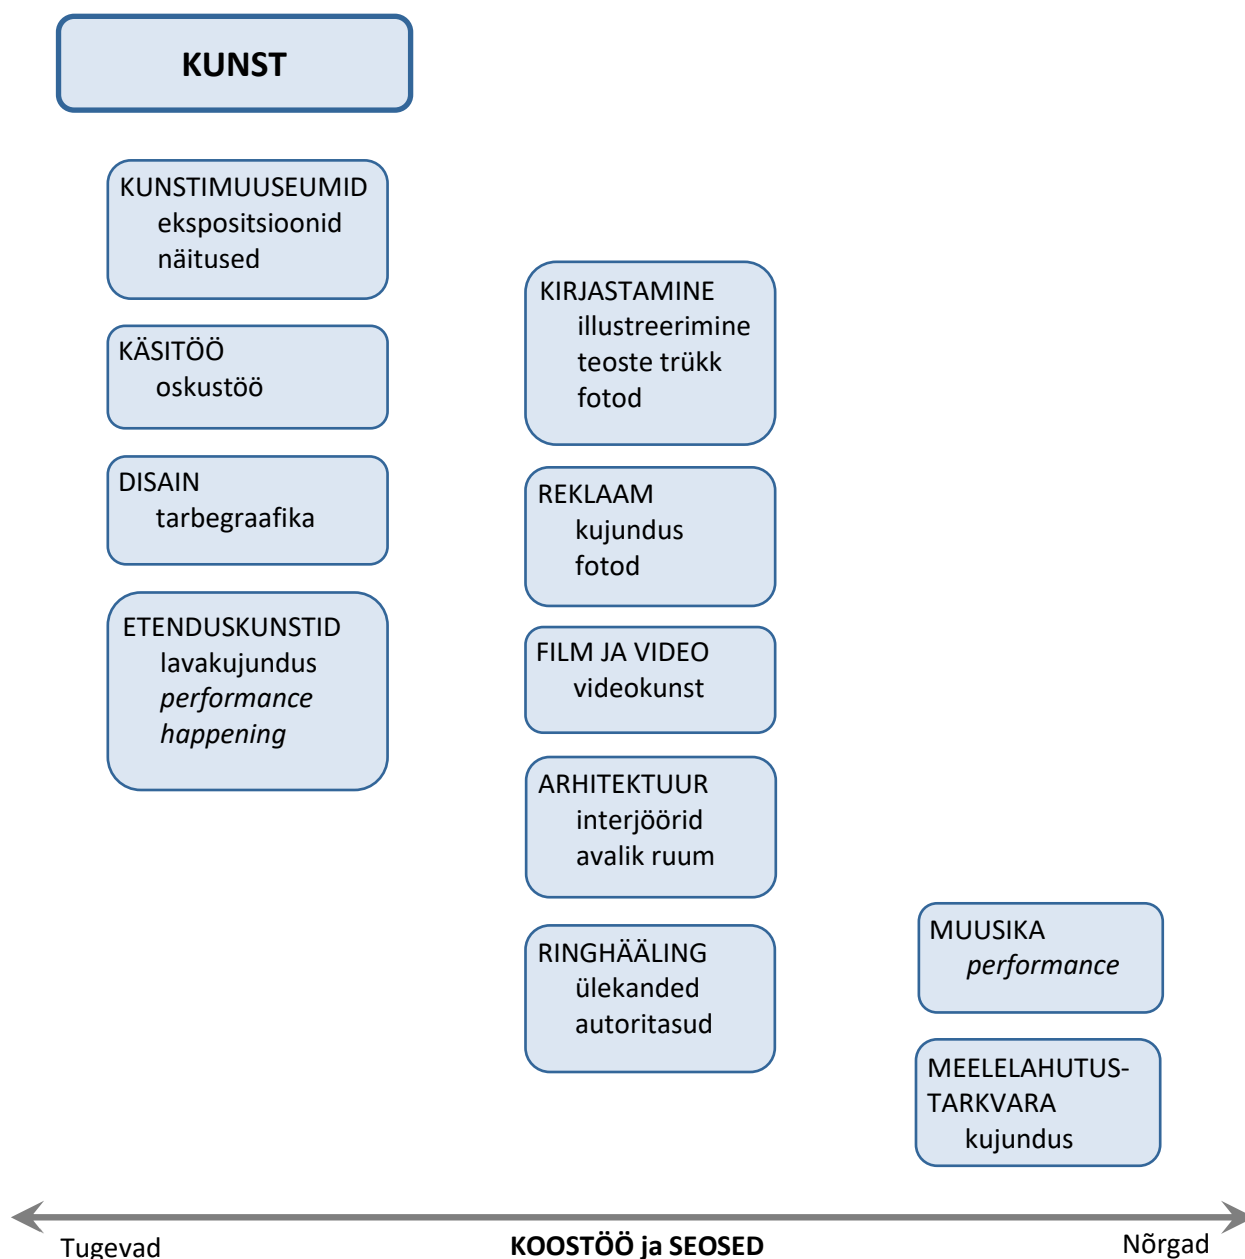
KUNST

KUNSTIMUUSEUMID
ekspositsioonid
näitused

KÄSITÖÖ
oskustöö

DISAIN
tarbegraafika

ETENDUSKUNSTID
lavakujundus
*performance*
*happening*

KIRJASTAMINE
illustreerimine
teoste trükk
fotod

REKLAAM
kujundus
fotod

FILM JA VIDEO
videokunst

ARHITEKTUUR
interjöörid
avalik ruum

RINGHÄÄLING
ülekanded
autoritasud

MUUSIKA
*performance*

MEELELAHUTUSTARKVARA
kujundus

Tugevad KOOSTÖÖ ja SEOSED Nõrgad